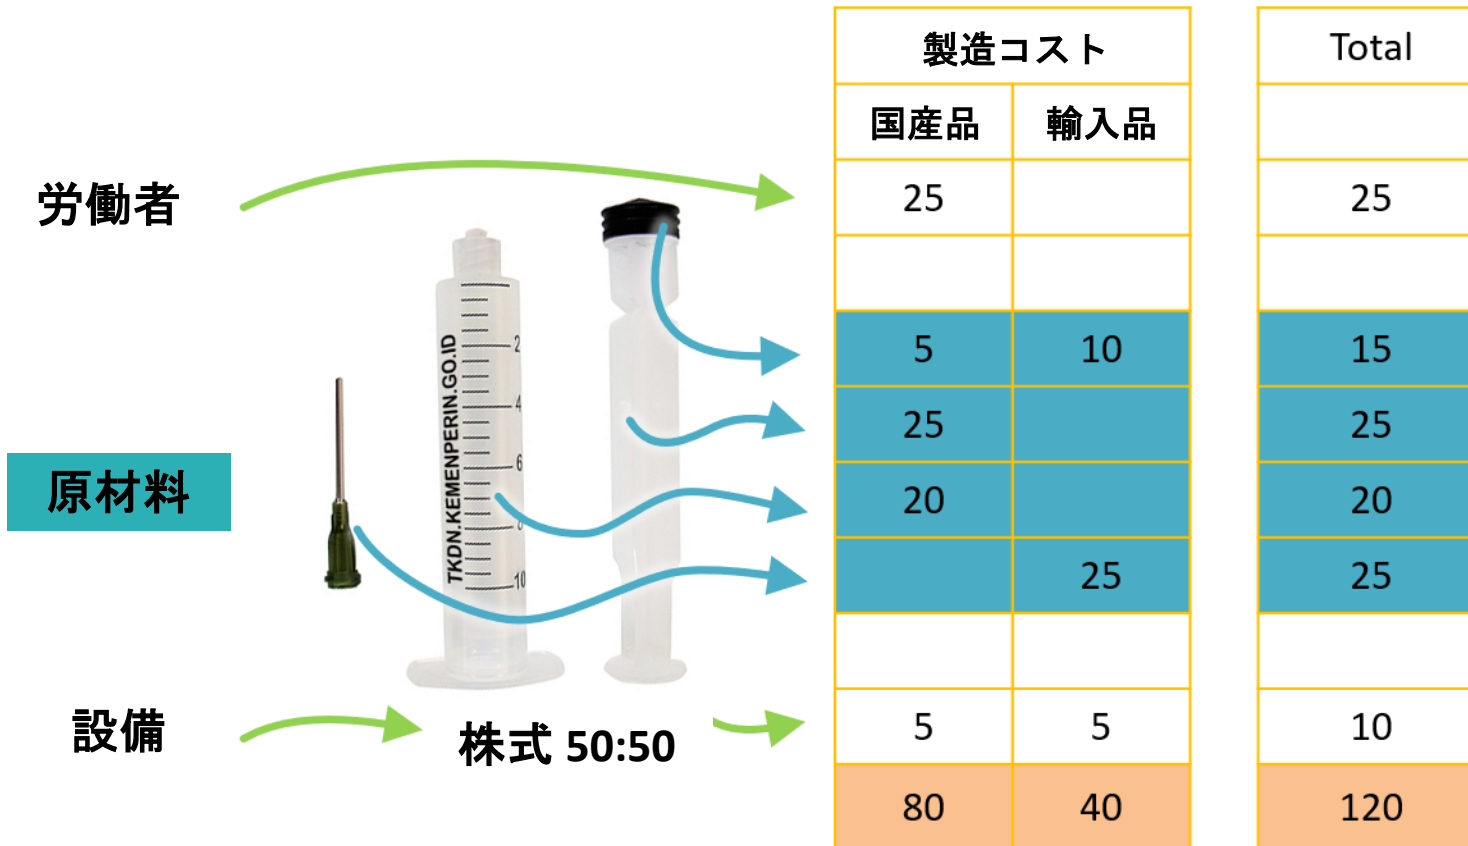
労働者

原材料

設備

TKDN.KEMENPERIN.GO.ID
2
4
6
8
10

株式 50:50

| 製造コスト | |
|---|---|
| 国産品 | 輸入品 |
| 25 | |
| | |
| 5 | 10 |
| 25 | |
| 20 | |
| | 25 |
| | |
| 5 | 5 |
| 80 | 40 |

| Total |
|---|
| |
| 25 |
| |
| 15 |
| 25 |
| 20 |
| 25 |
| |
| 10 |
| 120 |